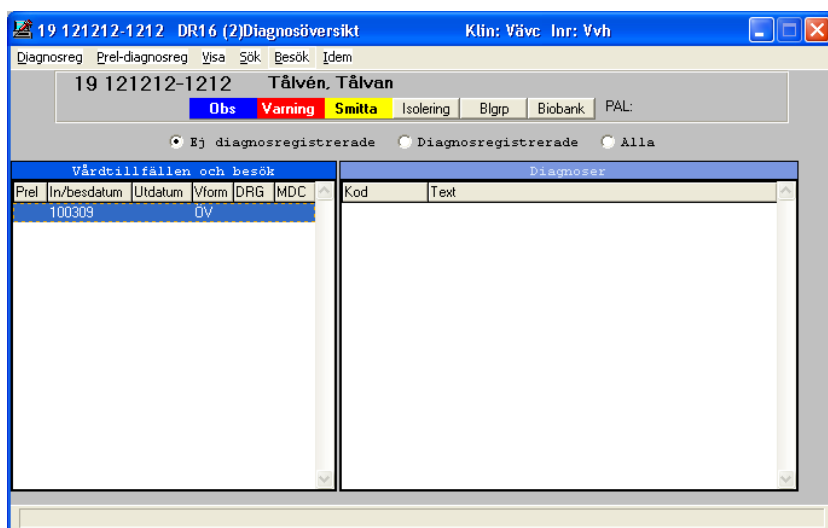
19 121212-1212 DR16 (2)Diagnosöversikt Klin: Vävc Inr: Vvh

Diagnosreg Prel-diagnosreg Visa Sök Besök Idem

19 121212-1212 Tålvén, Tålvan

Obs Varning Smitta Isolering Blgrp Biobank PAL:

Ej diagnosregistrerade Diagnosregistrerade Alla

Vårdtillfällen och besök

| Prel | In/besdatum | Utdatum | Vform | DRG | MDC |
|---|---|---|---|---|---|
| | 100309 | | ÖV | | |

Diagnoser

| Kod | Text |
|---|---|